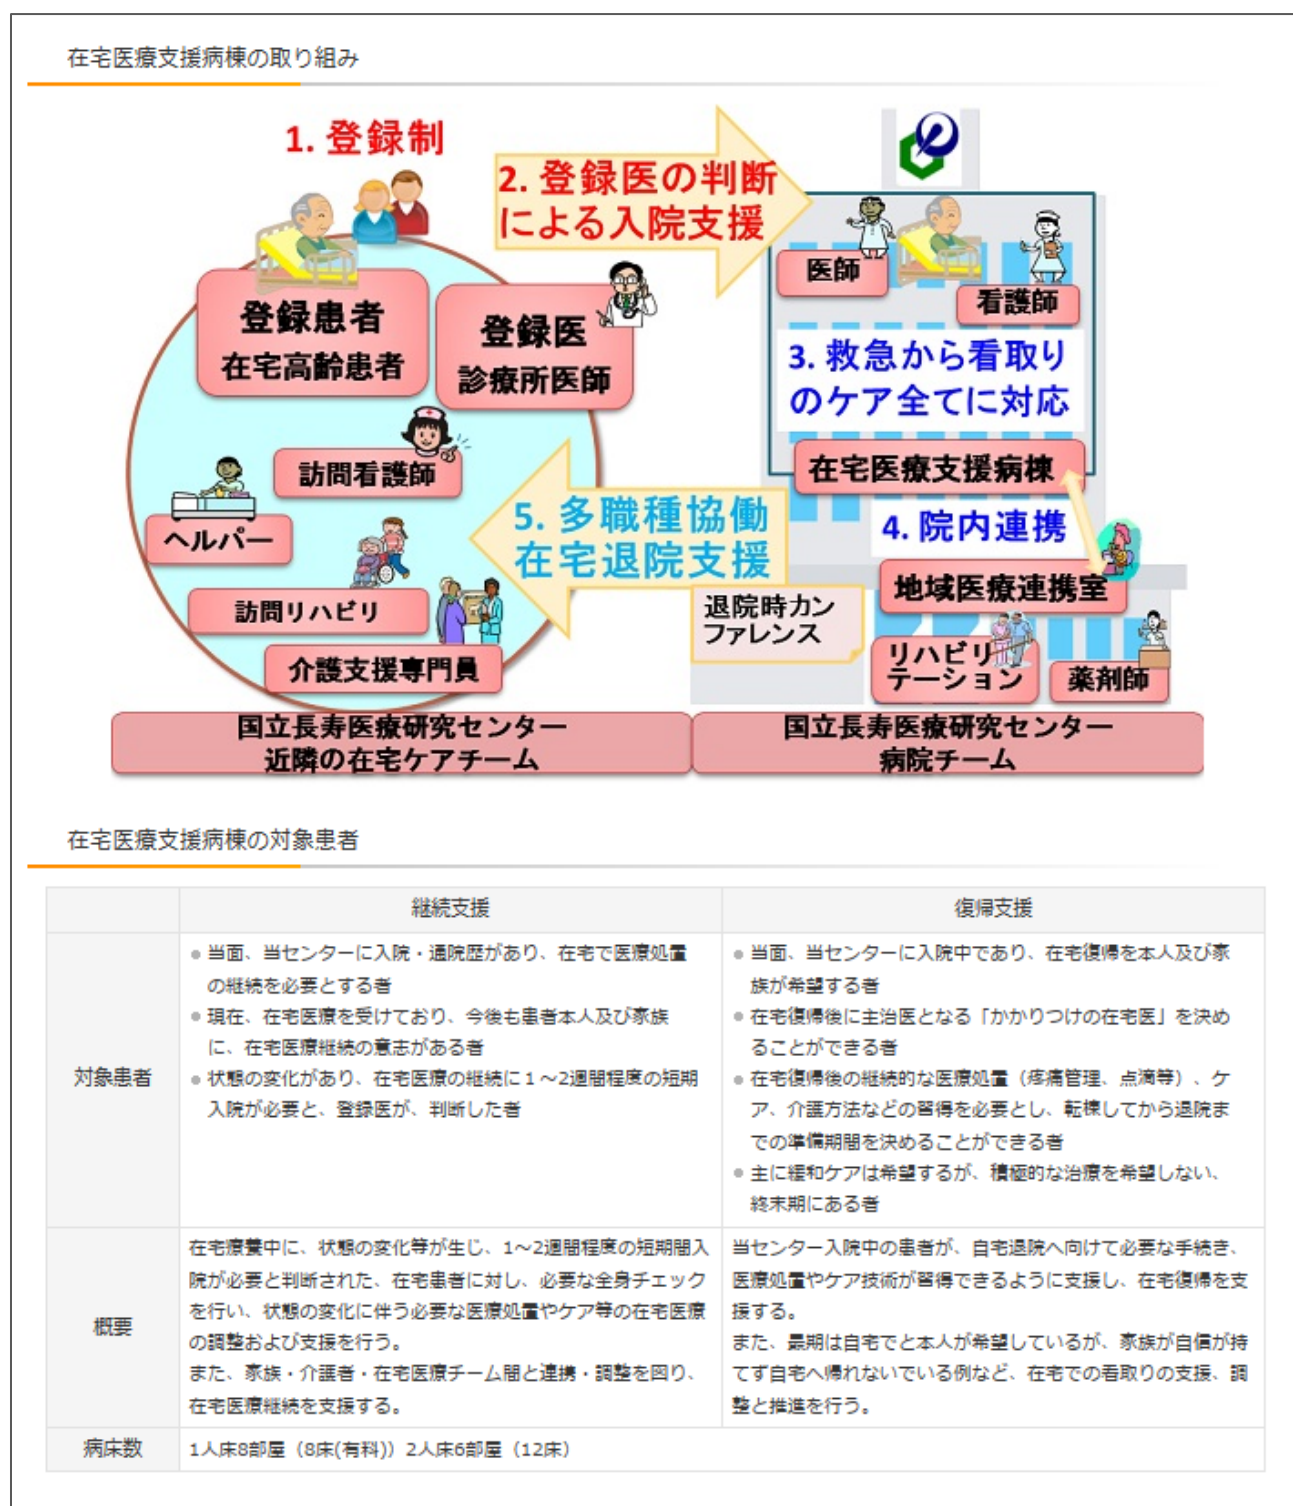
在宅医療支援病棟の取り組み

1. 登録制

2. 登録医の判断による入院支援

登録患者
在宅高齢患者

登録医
診療所医師

医師

看護師

3. 救急から看取りのケア全てに対応

在宅医療支援病棟

訪問看護師

ヘルパー

5. 多職種協働
在宅退院支援

4. 院内連携

訪問リハビリ

退院時カンファレンス

地域医療連携室

介護支援専門員

リハビリテーション

薬剤師

国立長寿医療研究センター
近隣の在宅ケアチーム

国立長寿医療研究センター
病院チーム

在宅医療支援病棟の対象患者

| | 継続支援 | 復帰支援 |
|---|---|---|
| 対象患者 | ● 当面、当センターに入院・通院歴があり、在宅で医療処置の継続を必要とする者<br>● 現在、在宅医療を受けており、今後も患者本人及び家族に、在宅医療継続の意志がある者<br>● 状態の変化があり、在宅医療の継続に1～2週間程度の短期入院が必要と、登録医が、判断した者 | ● 当面、当センターに入院中であり、在宅復帰を本人及び家族が希望する者<br>● 在宅復帰後に主治医となる「かかりつけの在宅医」を決めることができる者<br>● 在宅復帰後の継続的な医療処置（疼痛管理、点滴等）、ケア、介護方法などの習得を必要とし、転棟してから退院までの準備期間を決めることができる者<br>● 主に緩和ケアは希望するが、積極的な治療を希望しない、終末期にある者 |
| 概要 | 在宅療養中に、状態の変化等が生じ、1～2週間程度の短期間入院が必要と判断された、在宅患者に対し、必要な全身チェックを行い、状態の変化に伴う必要な医療処置やケア等の在宅医療の調整および支援を行う。<br>また、家族・介護者・在宅医療チーム間と連携・調整を図り、在宅医療継続を支援する。 | 当センター入院中の患者が、自宅退院へ向けて必要な手続き、医療処置やケア技術が習得できるように支援し、在宅復帰を支援する。<br>また、最期は自宅でと本人が希望しているが、家族が自信が持てず自宅へ帰れないでいる例など、在宅での看取りの支援、調整と推進を行う。 |
| 病床数 | 1人床8部屋（8床(有料)）2人床6部屋（12床） | |